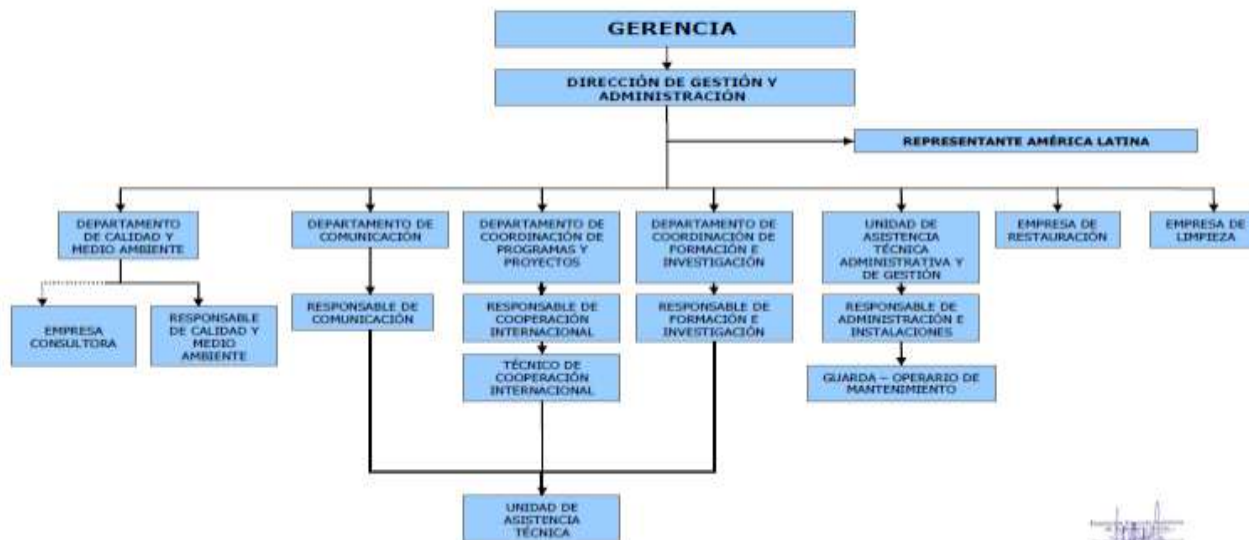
GERENCIA

DIRECCIÓN DE GESTIÓN Y ADMINISTRACIÓN

REPRESENTANTE AMÉRICA LATINA

DEPARTAMENTO DE CALIDAD Y MEDIO AMBIENTE

EMPRESA CONSULTORA

RESPONSABLE DE CALIDAD Y MEDIO AMBIENTE

DEPARTAMENTO DE COMUNICACIÓN

RESPONSABLE DE COMUNICACIÓN

DEPARTAMENTO DE COORDINACIÓN DE PROGRAMAS Y PROYECTOS

RESPONSABLE DE COOPERACIÓN INTERNACIONAL

TÉCNICO DE COOPERACIÓN INTERNACIONAL

DEPARTAMENTO DE COORDINACIÓN DE FORMACIÓN E INVESTIGACIÓN

RESPONSABLE DE FORMACIÓN E INVESTIGACIÓN

UNIDAD DE ASISTENCIA TÉCNICA ADMINISTRATIVA Y DE GESTIÓN

RESPONSABLE DE ADMINISTRACIÓN E INSTALACIONES

GUARDA – OPERARIO DE MANTENIMIENTO

EMPRESA DE RESTAURACIÓN

EMPRESA DE LIMPIEZA

UNIDAD DE ASISTENCIA TÉCNICA

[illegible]